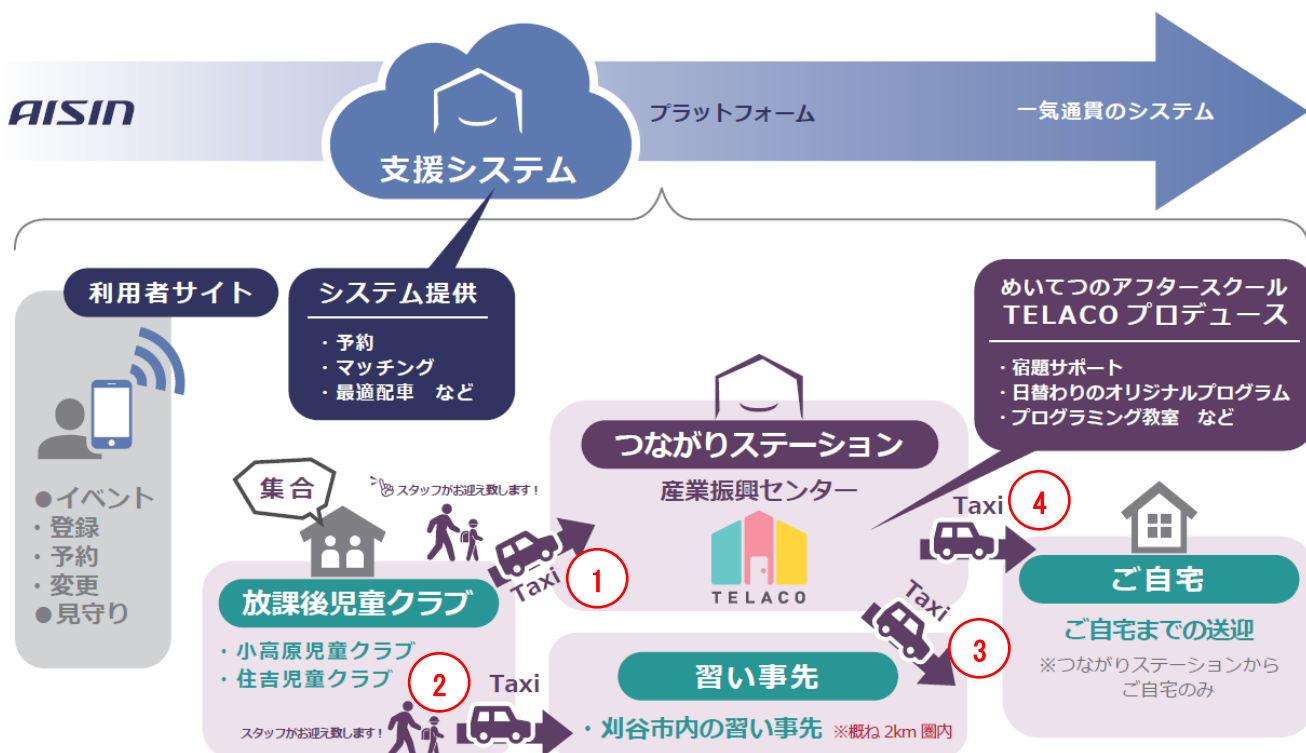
AISIN

支援システム

プラットフォーム

一気通貫のシステム

利用者サイト

●イベント
・登録
・予約
・変更
●見守り

システム提供

・予約
・マッチング
・最適配車　など

めいてつのアフタースクール
TELACO プロデュース

・宿題サポート
・日替わりのオリジナルプログラム
・プログラミング教室　など

集合

スタッフがお迎え致します！

つながりステーション

産業振興センター

TELACO

Taxi
1

Taxi
4

Taxi
3

放課後児童クラブ

・小高原児童クラブ
・住吉児童クラブ

2
Taxi

スタッフがお迎え致します！

習い事先

・刈谷市内の習い事先 ※概ね 2km 圏内

ご自宅

ご自宅までの送迎

※つながりステーションから
ご自宅のみ